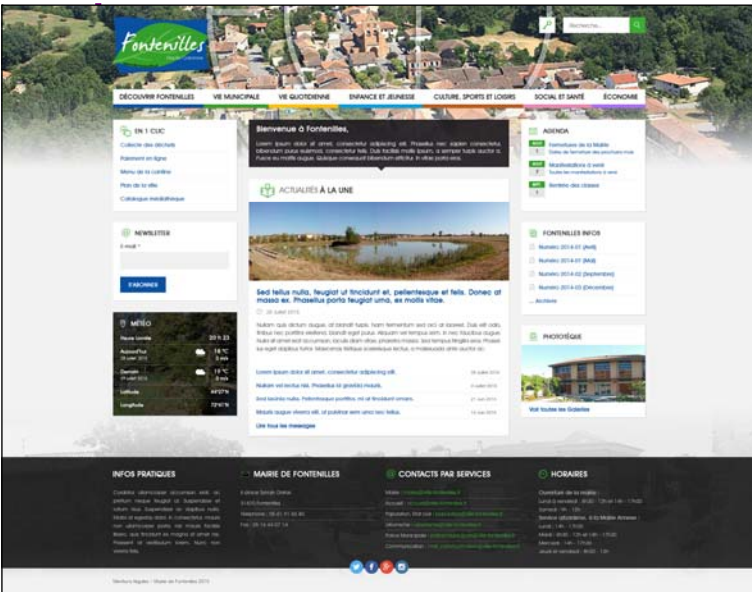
Fontenilles

Recherche...

DÉCOUVRIR FONTENILLES | VIE MUNICIPALE | VIE QUOTIDIENNE | ENFANCE ET JEUNESSE | CULTURE, SPORTS ET LOISIRS | SOCIAL ET SANTÉ | ÉCONOMIE

EN 1 CLIC
Collecte des déchets
Paiement en ligne
Menu de la cantine
Plan de la ville
Catalogue médiathèque

NEWSLETTER
E-mail *
S'ABONNER

MÉTÉO
Haute-Garonne
Aujourd'hui
Demain
Latitude
Longitude

Bienvenue à Fontenilles,
Lorem ipsum dolor sit amet, consectetur adipiscing elit. Phasellus nec sapien consectetur, bibendum purus euismod, consectetur felis. Duis facilisis mollis ipsum, a semper turpis auctor a. Fusce eu mollis augue. Quisque consequat bibendum efficitur in vitae porta eros.

ACTUALITÉS À LA UNE

Sed tellus nulla, feugiat ut tincidunt et, pellentesque et felis. Donec at massa ex. Phasellus porta feugiat urna, ex mollis vitae.

20 juillet 2015

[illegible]

Lorem ipsum dolor sit amet, consectetur adipiscing elit.
Nullam vel lectus nisi. Phasellus id gravida mauris.
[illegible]
Mauris augue viverra elit, ut pulvinar sem urna nec tellus.

Lire tous les messages

AGENDA
Formations de la Mairie
Manifestations à venir
Rentrée des classes

FONTENILLES INFOS
Numéro 2014-01 (Avril)
Numéro 2014-01 (Mai)
Numéro 2014-02 (Septembre)
Numéro 2014-03 (Décembre)
... Archives

PHOTOTÈQUE
Voir toutes les Galeries

INFOS PRATIQUES
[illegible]

MAIRIE DE FONTENILLES
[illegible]

CONTACTS PAR SERVICES
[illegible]

HORAIRES
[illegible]